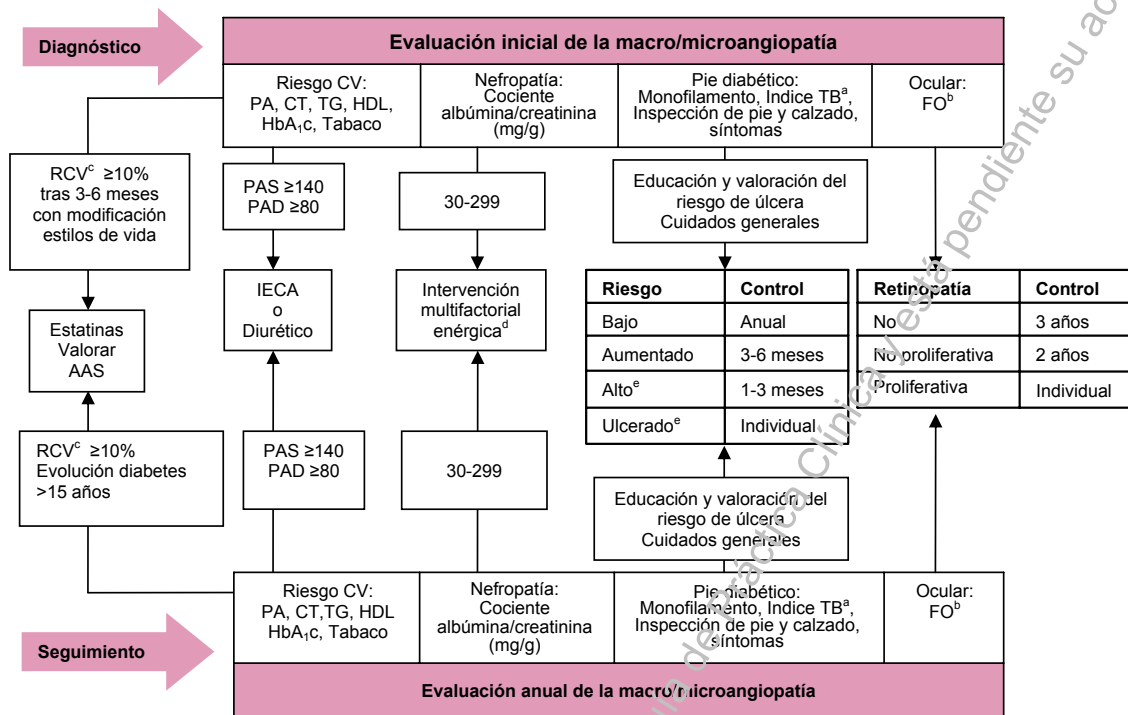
Diagnóstico

Evaluación inicial de la macro/microangiopatía

Riesgo CV: PA, CT, TG, HDL, HbA$_1$c, Tabaco

Nefropatía: Cociente albúmina/creatinina (mg/g)

Pie diabético: Monofilamento, Indice TB$^a$, Inspección de pie y calzado, síntomas

Ocular: FO$^b$

RCV$^c$ ≥10% tras 3-6 meses con modificación estilos de vida

PAS ≥140 PAD ≥80

30-299

Educación y valoración del riesgo de úlcera Cuidados generales

IECA o Diurético

Intervención multifactorial enérgica$^d$

Estatinas Valorar AAS

| Riesgo | Control |
|---|---|
| Bajo | Anual |
| Aumentado | 3-6 meses |
| Alto$^e$ | 1-3 meses |
| Ulcerado$^e$ | Individual |

| Retinopatía | Control |
|---|---|
| No | 3 años |
| No proliferativa | 2 años |
| Proliferativa | Individual |

RCV$^c$ ≥10% Evolución diabetes >15 años

PAS ≥140 PAD ≥80

30-299

Educación y valoración del riesgo de úlcera Cuidados generales

Riesgo CV: PA, CT,TG, HDL HbA$_1$c, Tabaco

Nefropatía: Cociente albúmina/creatinina (mg/g)

Pie diabético: Monofilamento, Indice TB$^a$, Inspección de pie y calzado, síntomas

Ocular: FO$^b$

Seguimiento

Evaluación anual de la macro/microangiopatía

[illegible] de Práctica Clínica / está pendiente su ac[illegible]